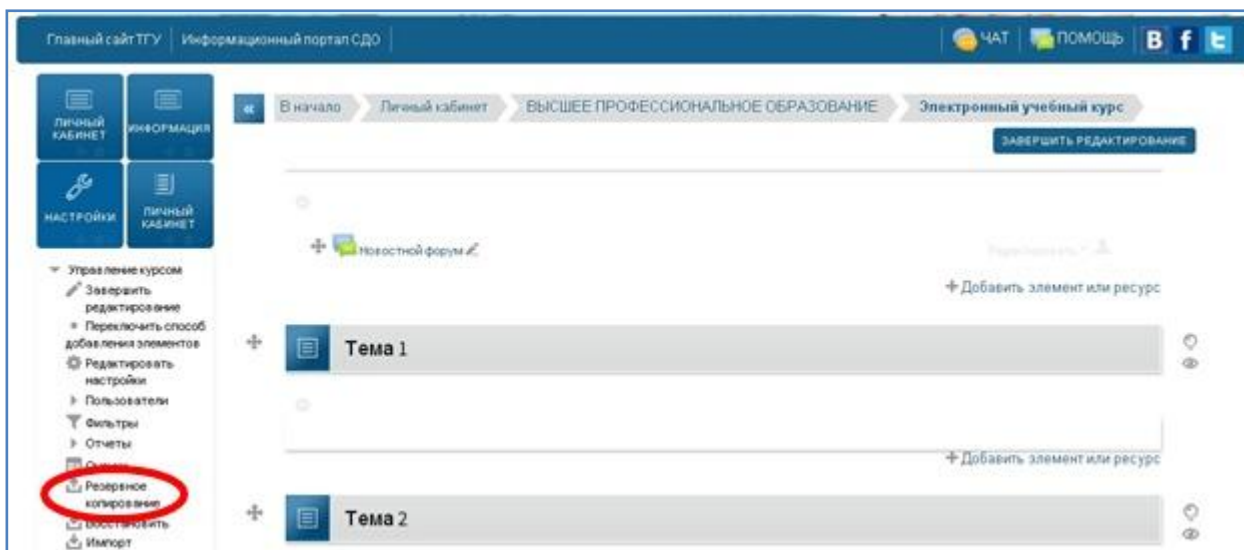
Главный сайт ТГУ | Информационный портал СДО

ЧАТ | ПОМОЩЬ | В f t

ЛИЧНЫЙ КАБИНЕТ

ИНФОРМАЦИЯ

НАСТРОЙКИ

ЛИЧНЫЙ КАБИНЕТ

Управление курсом
Завершить редактирование
Переключить способ добавления элементов
Редактировать настройки
Пользователи
Фильтры
Отчеты
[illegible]
Резервное копирование
Восстановить
Импорт

« В начало | Личный кабинет | ВЫСШЕЕ ПРОФЕССИОНАЛЬНОЕ ОБРАЗОВАНИЕ | Электронный учебный курс

ЗАВЕРШИТЬ РЕДАКТИРОВАНИЕ

Новостной форум

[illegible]

+ Добавить элемент или ресурс

Тема 1

+ Добавить элемент или ресурс

Тема 2